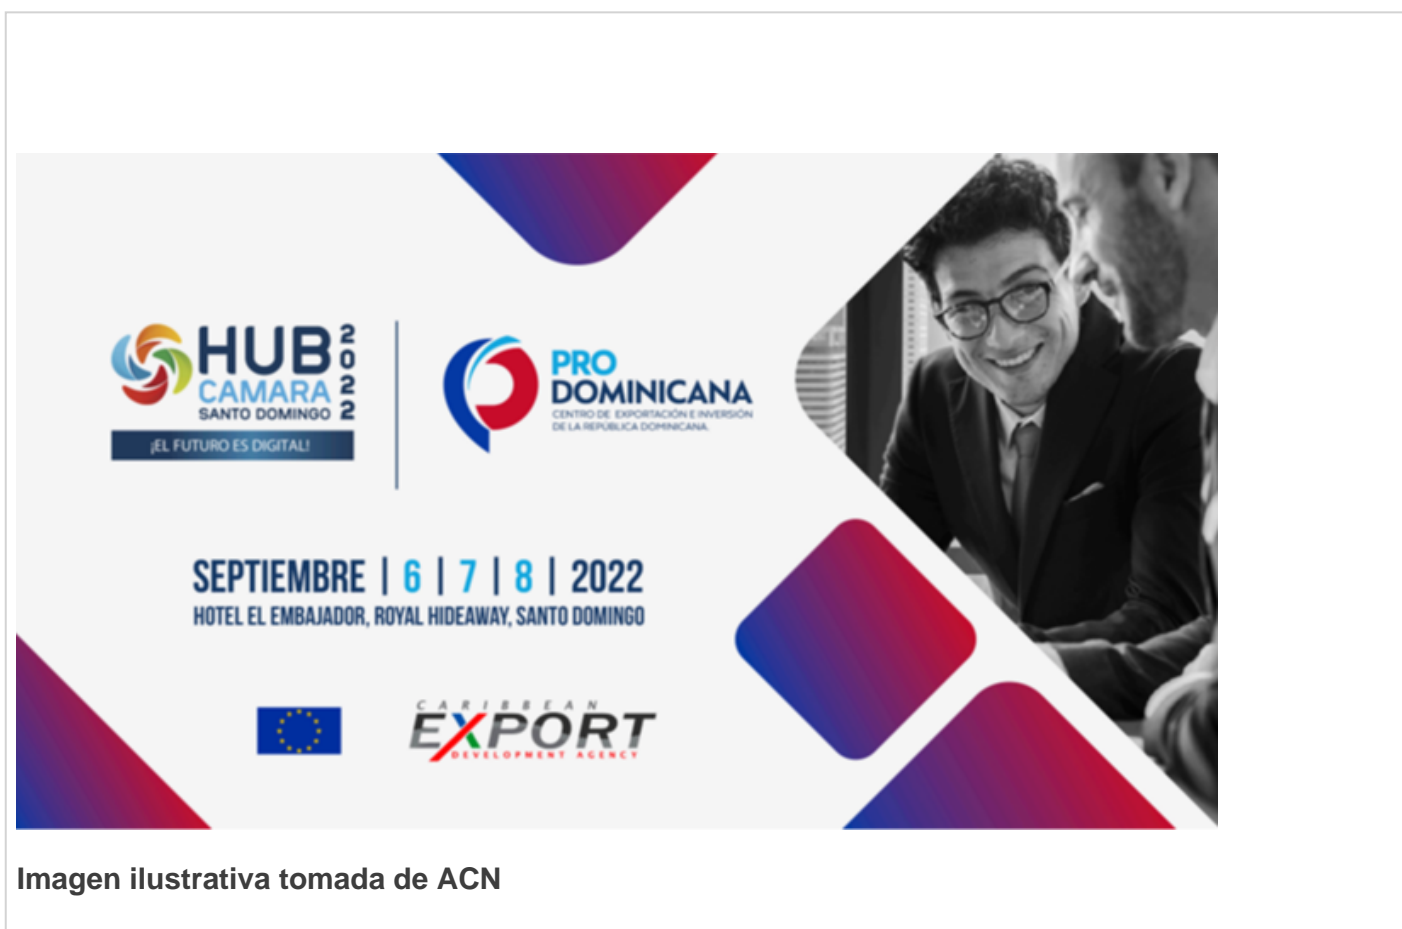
HUB CAMARA SANTO DOMINGO 2022

¡EL FUTURO ES DIGITAL!

PRO DOMINICANA
CENTRO DE EXPORTACIÓN E INVERSIÓN DE LA REPÚBLICA DOMINICANA

SEPTIEMBRE | 6 | 7 | 8 | 2022
HOTEL EL EMBAJADOR, ROYAL HIDEAWAY, SANTO DOMINGO

CARIBBEAN EXPORT DEVELOPMENT AGENCY

Imagen ilustrativa tomada de ACN